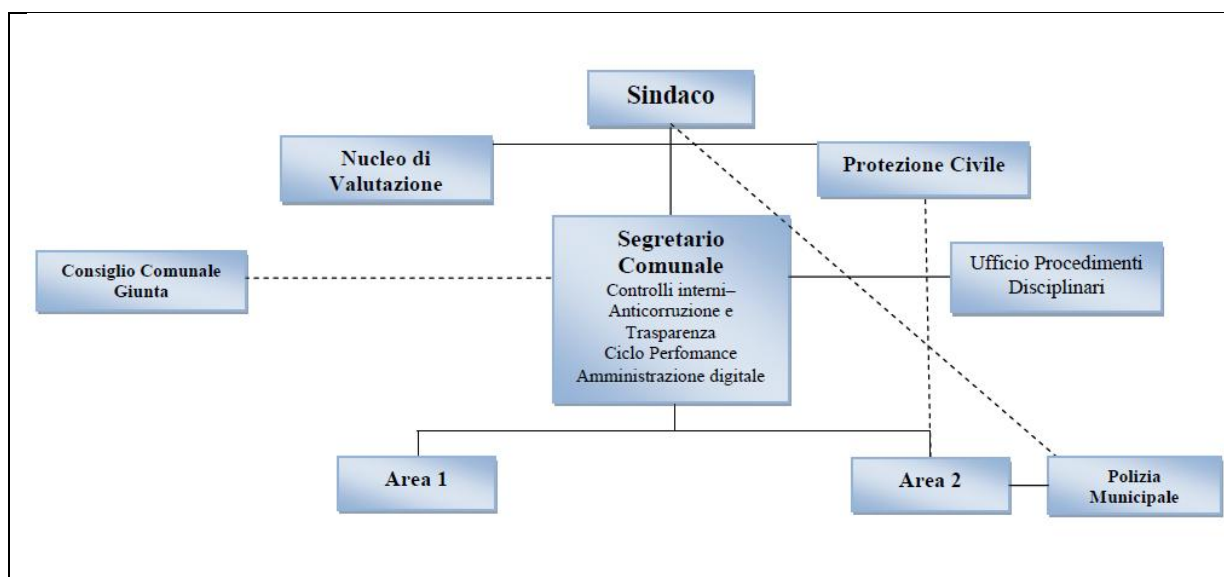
Sindaco

Nucleo di Valutazione

Protezione Civile

Consiglio Comunale Giunta

Segretario Comunale
Controlli interni–
Anticorruzione e Trasparenza
Ciclo Perfomance
Amministrazione digitale

Ufficio Procedimenti Disciplinari

Area 1

Area 2

Polizia Municipale